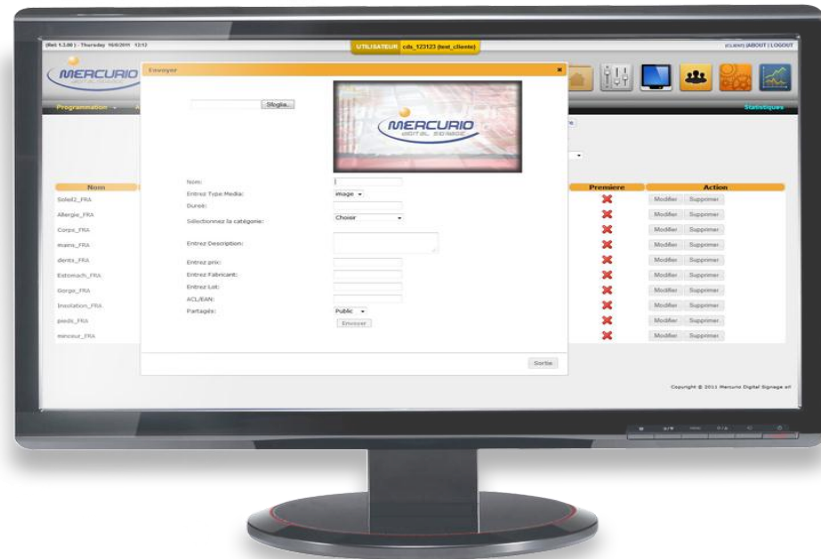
(Rel: 1.5.00 ) - Thursday 16/6/2011 12:12

UTILISATEUR cds_123123 (test_cliente)

(CLIENT) | ABOUT | LOGOUT

MERCURIO

Envoyer

Programmation

Statistiques

Sfoglia...

MERCURIO
DIGITAL SIGNAGE

Nom:
Entrez Type Media: image
Durée:
Sélectionnez la catégorie: Choisir
Entrez Description:
Entrez prix:
Entrez Fabricant:
Entrez Lot:
ACL/EAN:
Partagés: Public
Envoyer

Sortie

| Nom | Premiere | Action |
|---|---|---|
| Soleil2_FRA | ✖ | Modifier Supprimer |
| Allergie_FRA | ✖ | Modifier Supprimer |
| Corps_FRA | ✖ | Modifier Supprimer |
| mains_FRA | ✖ | Modifier Supprimer |
| dents_FRA | ✖ | Modifier Supprimer |
| Estomach_FRA | ✖ | Modifier Supprimer |
| Gorge_FRA | ✖ | Modifier Supprimer |
| Insolation_FRA | ✖ | Modifier Supprimer |
| pieds_FRA | ✖ | Modifier Supprimer |
| minceur_FRA | ✖ | Modifier Supprimer |

Copyright © 2011 Mercurio Digital Signage srl